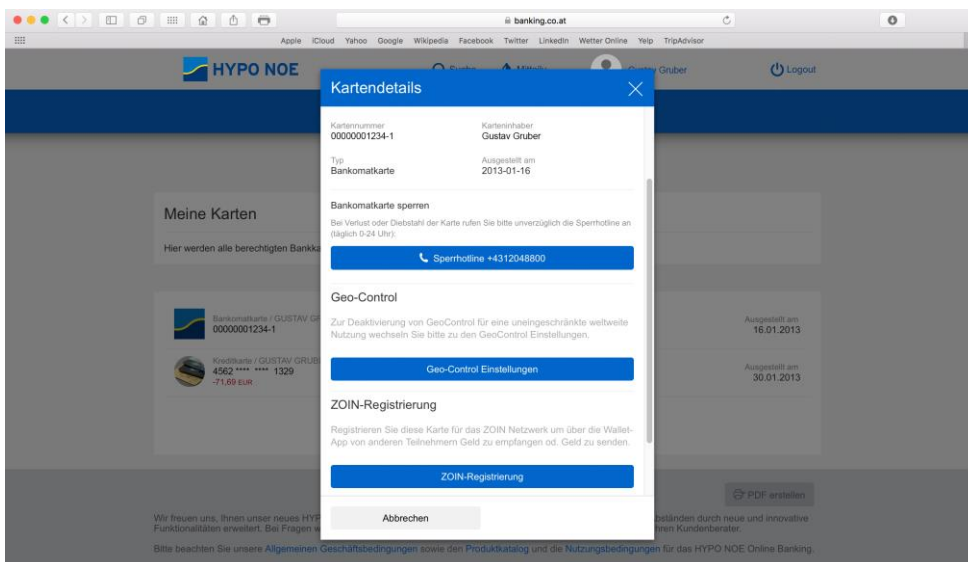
banking.co.at

Apple iCloud Yahoo Google Wikipedia Facebook Twitter LinkedIn Wetter Online Yelp TripAdvisor

HYPO NOE

Suche Mitteilungen Gustav Gruber Logout

Kartendetails

Kartennummer
00000001234-1

Karteninhaber
Gustav Gruber

Typ
Bankomatkarte

Ausgestellt am
2013-01-16

Bankomatkarte sperren

Bei Verlust oder Diebstahl der Karte rufen Sie bitte unverzüglich die Sperrhotline an (täglich 0-24 Uhr):

Sperrhotline +4312048800

Geo-Control

Zur Deaktivierung von GeoControl für eine uneingeschränkte weltweite Nutzung wechseln Sie bitte zu den GeoControl Einstellungen.

Geo-Control Einstellungen

ZOIN-Registrierung

Registrieren Sie diese Karte für das ZOIN Netzwerk um über die Wallet-App von anderen Teilnehmern Geld zu empfangen od. Geld zu senden.

ZOIN-Registrierung

Abbrechen

Meine Karten

Hier werden alle berechtigten Bankka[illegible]

Bankomatkarte / GUSTAV GR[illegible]
00000001234-1

Ausgestellt am
16.01.2013

Kreditkarte / GUSTAV GRUB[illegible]
4562 **** **** 1329
-71,69 EUR

Ausgestellt am
30.01.2013

PDF erstellen

Wir freuen uns, Ihnen unser neues HYP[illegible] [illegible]bständen durch neue und innovative Funktionalitäten erweitert. Bei Fragen w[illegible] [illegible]ren Kundenberater.

Bitte beachten Sie unsere Allgemeinen Geschäftsbedingungen sowie den Produktkatalog und die Nutzungsbedingungen für das HYPO NOE Online Banking.